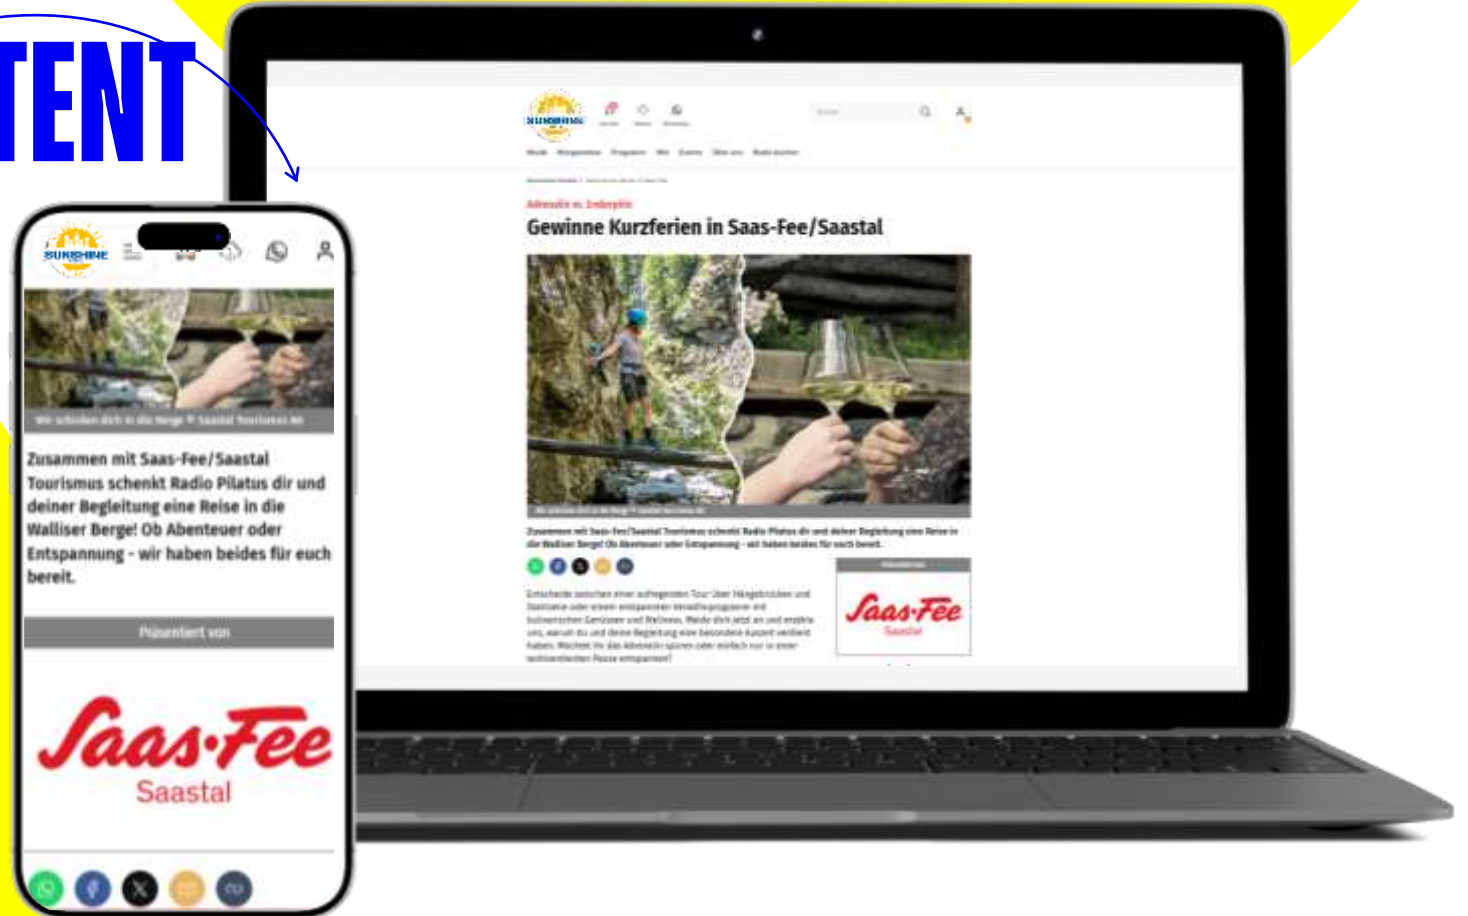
TENT

SUNSHINE

Wir schicken dich in die Berge © Saastal Tourismus AG

Zusammen mit Saas-Fee/Saastal Tourismus schenkt Radio Pilatus dir und deiner Begleitung eine Reise in die Walliser Berge! Ob Abenteuer oder Entspannung - wir haben beides für euch bereit.

Präsentiert von

Saas-Fee
Saastal

SUNSHINE

Gewinne Kurzferien in Saas-Fee/Saastal

Zusammen mit Saas-Fee/Saastal Tourismus schenkt Radio Pilatus dir und deiner Begleitung eine Reise in die Walliser Berge! Ob Abenteuer oder Entspannung - wir haben beides für euch bereit.

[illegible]

Saas-Fee
Saastal